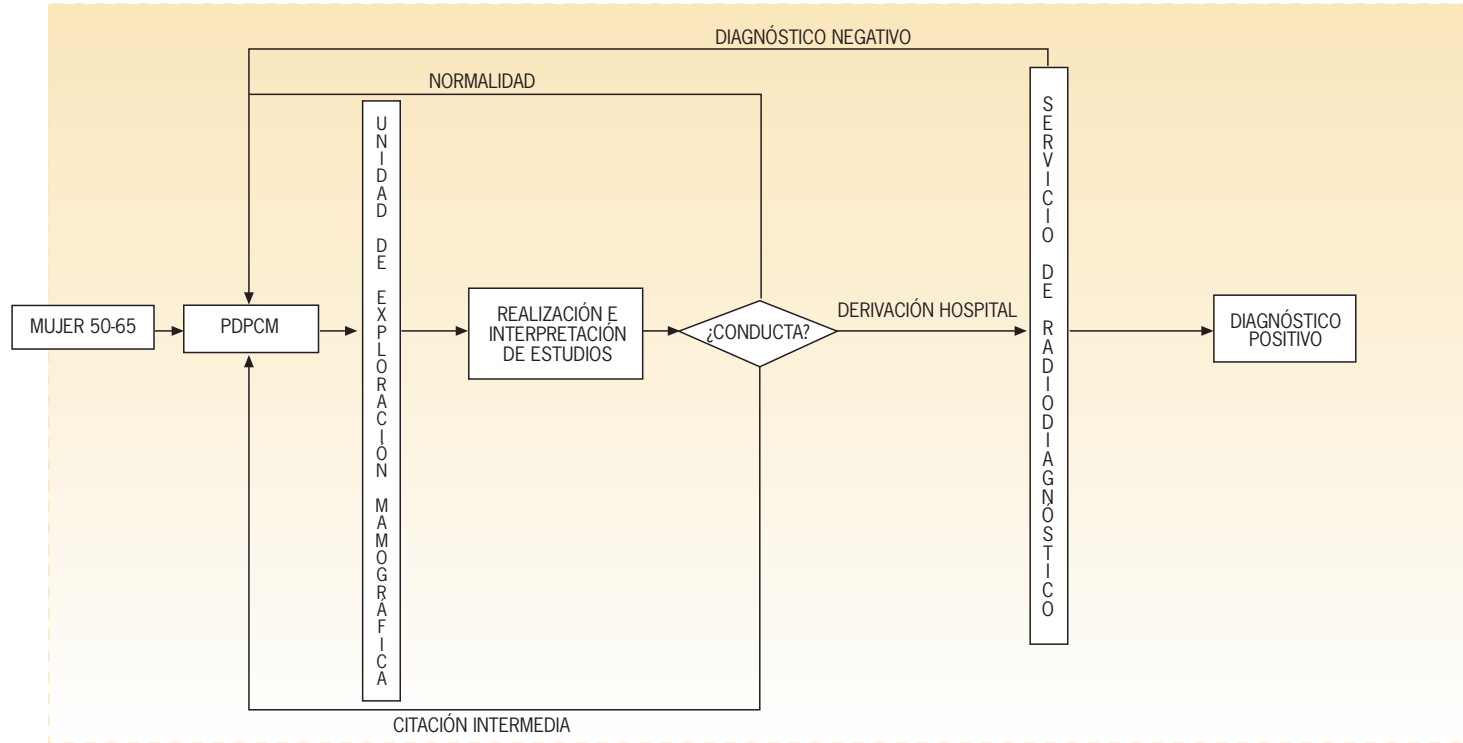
DIAGNÓSTICO NEGATIVO

NORMALIDAD

MUJER 50-65

PDPCM

UNIDAD DE EXPLORACIÓN MAMOGRÁFICA

REALIZACIÓN E INTERPRETACIÓN DE ESTUDIOS

¿CONDUCTA?

DERIVACIÓN HOSPITAL

SERVICIO DE RADIODIAGNÓSTICO

DIAGNÓSTICO POSITIVO

CITACIÓN INTERMEDIA